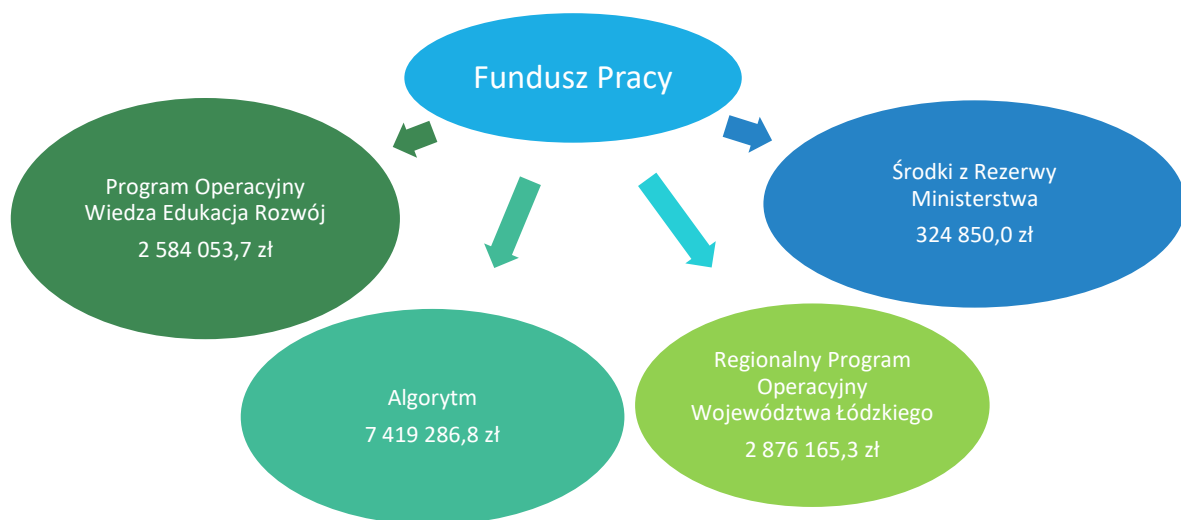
Fundusz Pracy

Program Operacyjny Wiedza Edukacja Rozwój
2 584 053,7 zł

Środki z Rezerwy Ministerstwa
324 850,0 zł

Algorytm
7 419 286,8 zł

Regionalny Program Operacyjny Województwa Łódzkiego
2 876 165,3 zł